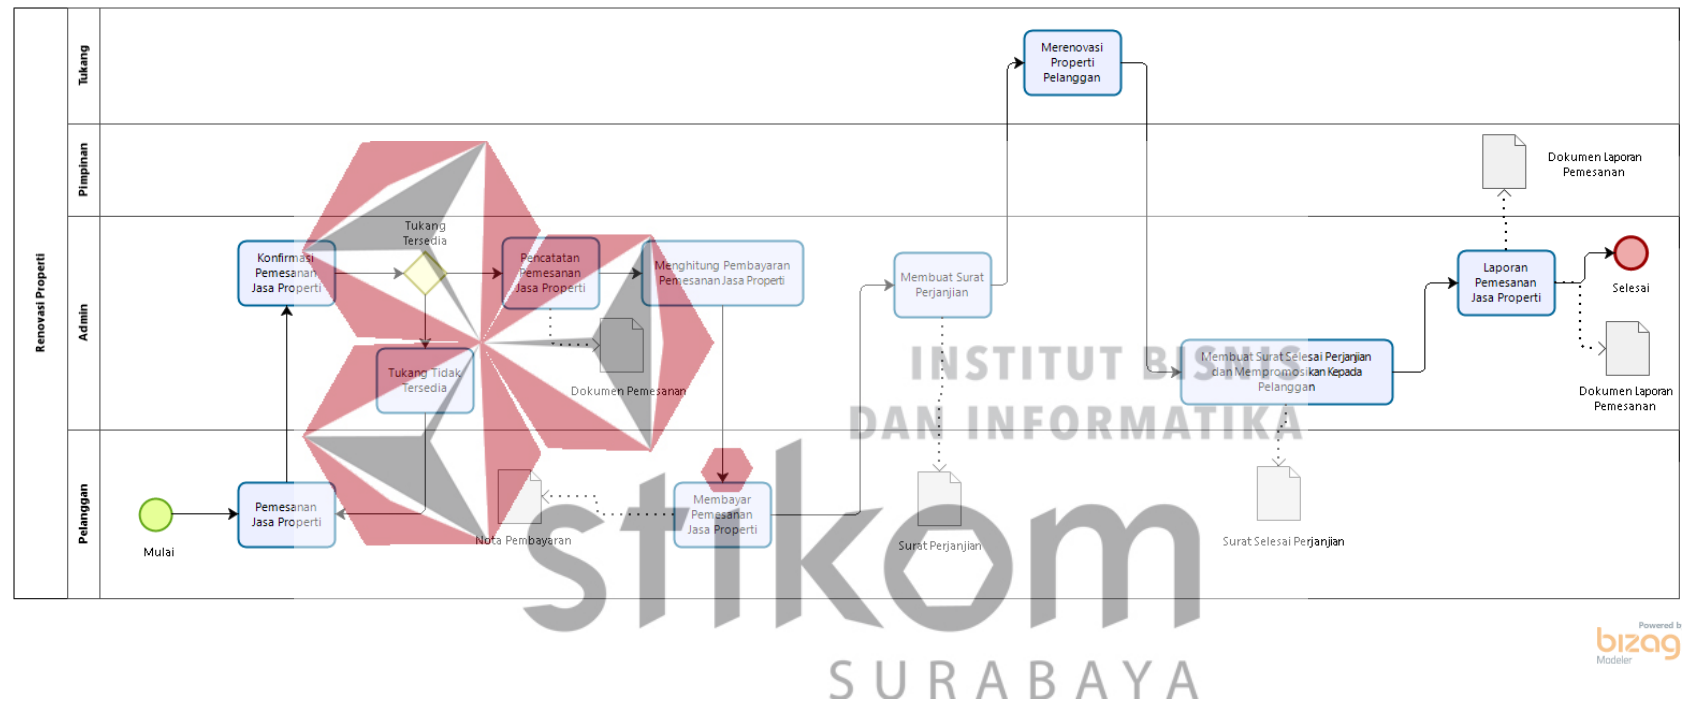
Renovasi Properti

Tukang

Pimpinan

Admin

Pelanggan

Merenovasi Properti Pelanggan

Dokumen Laporan Pemesanan

Tukang Tersedia

Konfirmasi Pemesanan Jasa Properti

Pencatatan Pemesanan Jasa Properti

Menghitung Pembayaran Pemesanan Jasa Properti

Membuat Surat Perjanjian

Laporan Pemesanan Jasa Properti

Selesai

Tukang Tidak Tersedia

Dokumen Pemesanan

Membuat Surat Selesai Perjanjian dan Mempromosikan Kepada Pelanggan

Dokumen Laporan Pemesanan

Mulai

Pemesanan Jasa Properti

Nota Pembayaran

Membayar Pemesanan Jasa Properti

Surat Perjanjian

Surat Selesai Perjanjian

INSTITUT BISNIS DAN INFORMATIKA

stikom

SURABAYA

Powered by bizagi Modeler